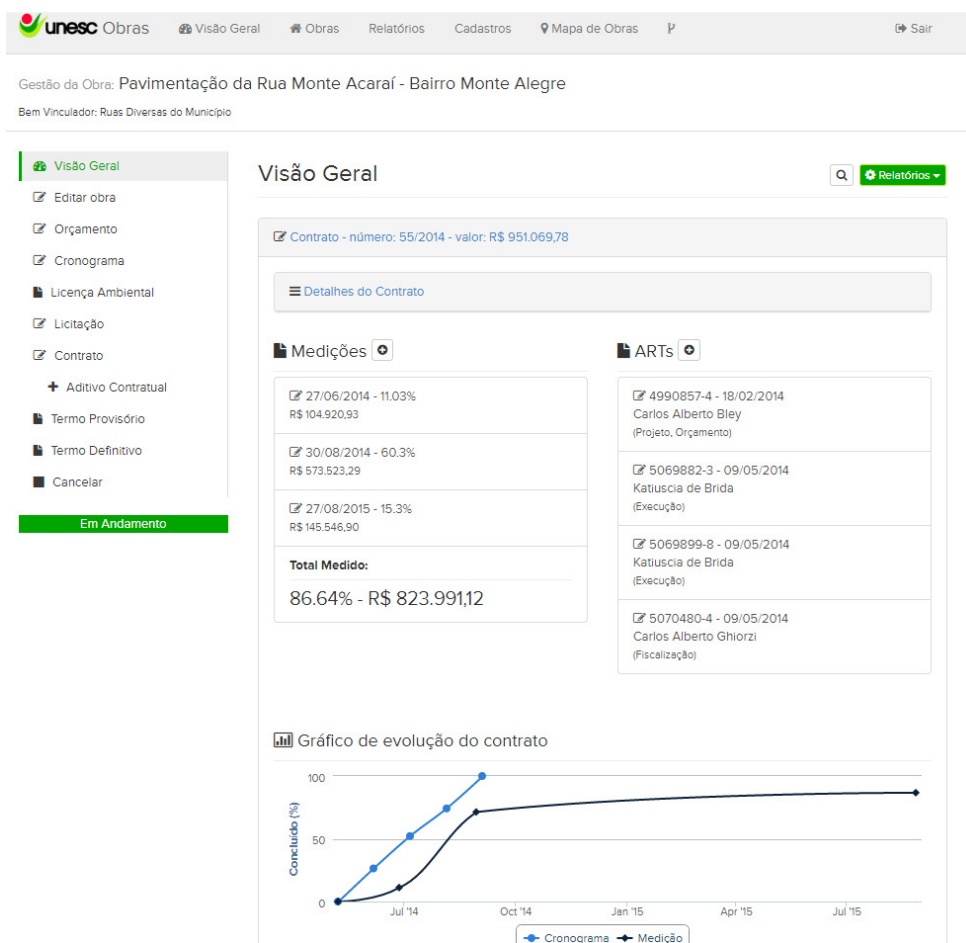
unesc Obras Visão Geral Obras Relatórios Cadastros Mapa de Obras Sair

Gestão da Obra: Pavimentação da Rua Monte Acaraí - Bairro Monte Alegre

Bem Vinculador: Ruas Diversas do Município

Visão Geral
Editar obra
Orçamento
Cronograma
Licença Ambiental
Licitação
Contrato
Aditivo Contratual
Termo Provisório
Termo Definitivo
Cancelar

Em Andamento

Visão Geral

Relatórios

Contrato - número: 55/2014 - valor: R$ 951.069,78

Detalhes do Contrato

Medições

27/06/2014 - 11.03%
R$ 104.920,93

30/08/2014 - 60.3%
R$ 573.523,29

27/08/2015 - 15.3%
R$ 145.546,90

Total Medido:

86.64% - R$ 823.991,12

ARTs

4990857-4 - 18/02/2014
Carlos Alberto Bley
(Projeto, Orçamento)

5069882-3 - 09/05/2014
Katiuscia de Brida
(Execução)

5069899-8 - 09/05/2014
Katiuscia de Brida
(Execução)

5070480-4 - 09/05/2014
Carlos Alberto Ghiorzi
(Fiscalização)

Gráfico de evolução do contrato

100
50
0
Concluído (%)
Jul '14 Oct '14 Jan '15 Apr '15 Jul '15

Cronograma Medição